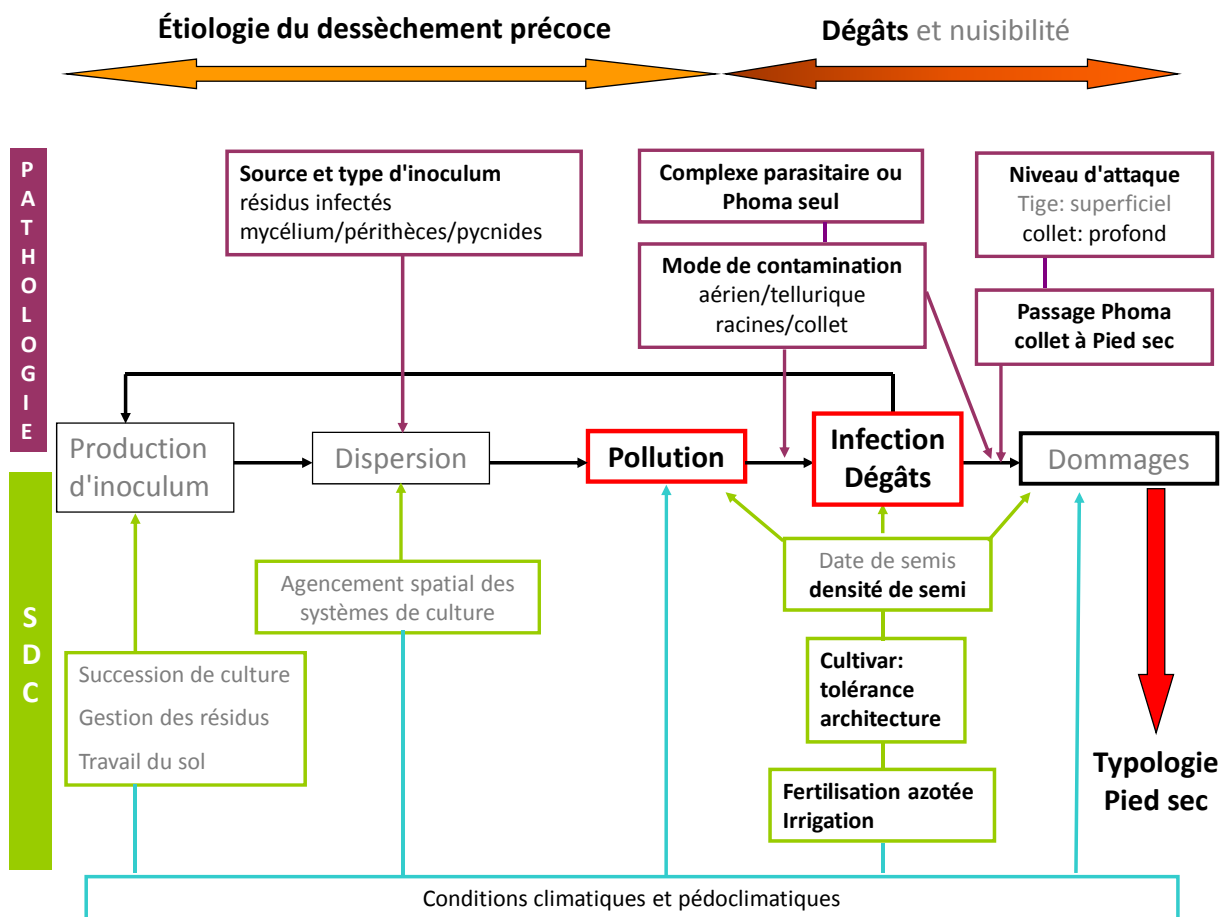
Étiologie du dessèchement précoce

Dégâts et nuisibilité

PATHOLOGIE

Source et type d'inoculum
résidus infectés
mycélium/périthèces/pycnides

Complexe parasitaire ou Phoma seul

Mode de contamination
aérien/tellurique
racines/collet

Niveau d'attaque
Tige: superficiel
collet: profond

Passage Phoma collet à Pied sec

Production d'inoculum

Dispersion

Pollution

Infection Dégâts

Dommages

SDC

Agencement spatial des systèmes de culture

Date de semis
densité de semi

Cultivar:
tolérance
architecture

Fertilisation azotée
Irrigation

Succession de culture
Gestion des résidus
Travail du sol

Typologie Pied sec

Conditions climatiques et pédoclimatiques